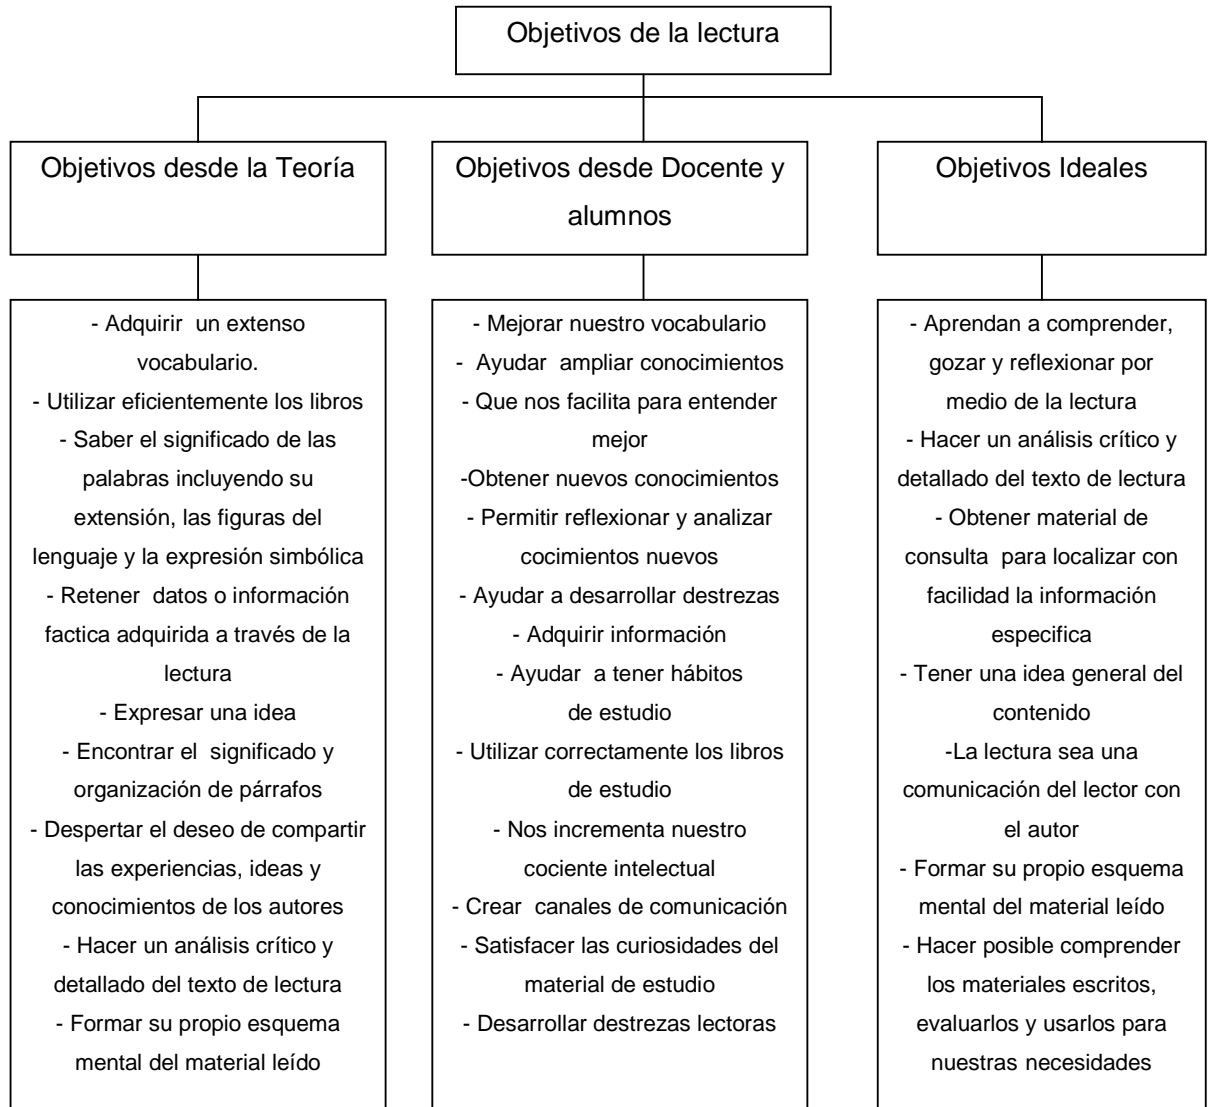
Objetivos de la lectura

Objetivos desde la Teoría

Objetivos desde Docente y alumnos

Objetivos Ideales

- Adquirir un extenso vocabulario.
- Utilizar eficientemente los libros
- Saber el significado de las palabras incluyendo su extensión, las figuras del lenguaje y la expresión simbólica
- Retener datos o información factica adquirida a través de la lectura
- Expresar una idea
- Encontrar el significado y organización de párrafos
- Despertar el deseo de compartir las experiencias, ideas y conocimientos de los autores
- Hacer un análisis crítico y detallado del texto de lectura
- Formar su propio esquema mental del material leído

- Mejorar nuestro vocabulario
- Ayudar ampliar conocimientos
- Que nos facilita para entender mejor
-Obtener nuevos conocimientos
- Permitir reflexionar y analizar cocimientos nuevos
- Ayudar a desarrollar destrezas
- Adquirir información
- Ayudar a tener hábitos de estudio
- Utilizar correctamente los libros de estudio
- Nos incrementa nuestro cociente intelectual
- Crear canales de comunicación
- Satisfacer las curiosidades del material de estudio
- Desarrollar destrezas lectoras

- Aprendan a comprender, gozar y reflexionar por medio de la lectura
- Hacer un análisis crítico y detallado del texto de lectura
- Obtener material de consulta para localizar con facilidad la información especifica
- Tener una idea general del contenido
-La lectura sea una comunicación del lector con el autor
- Formar su propio esquema mental del material leído
- Hacer posible comprender los materiales escritos, evaluarlos y usarlos para nuestras necesidades